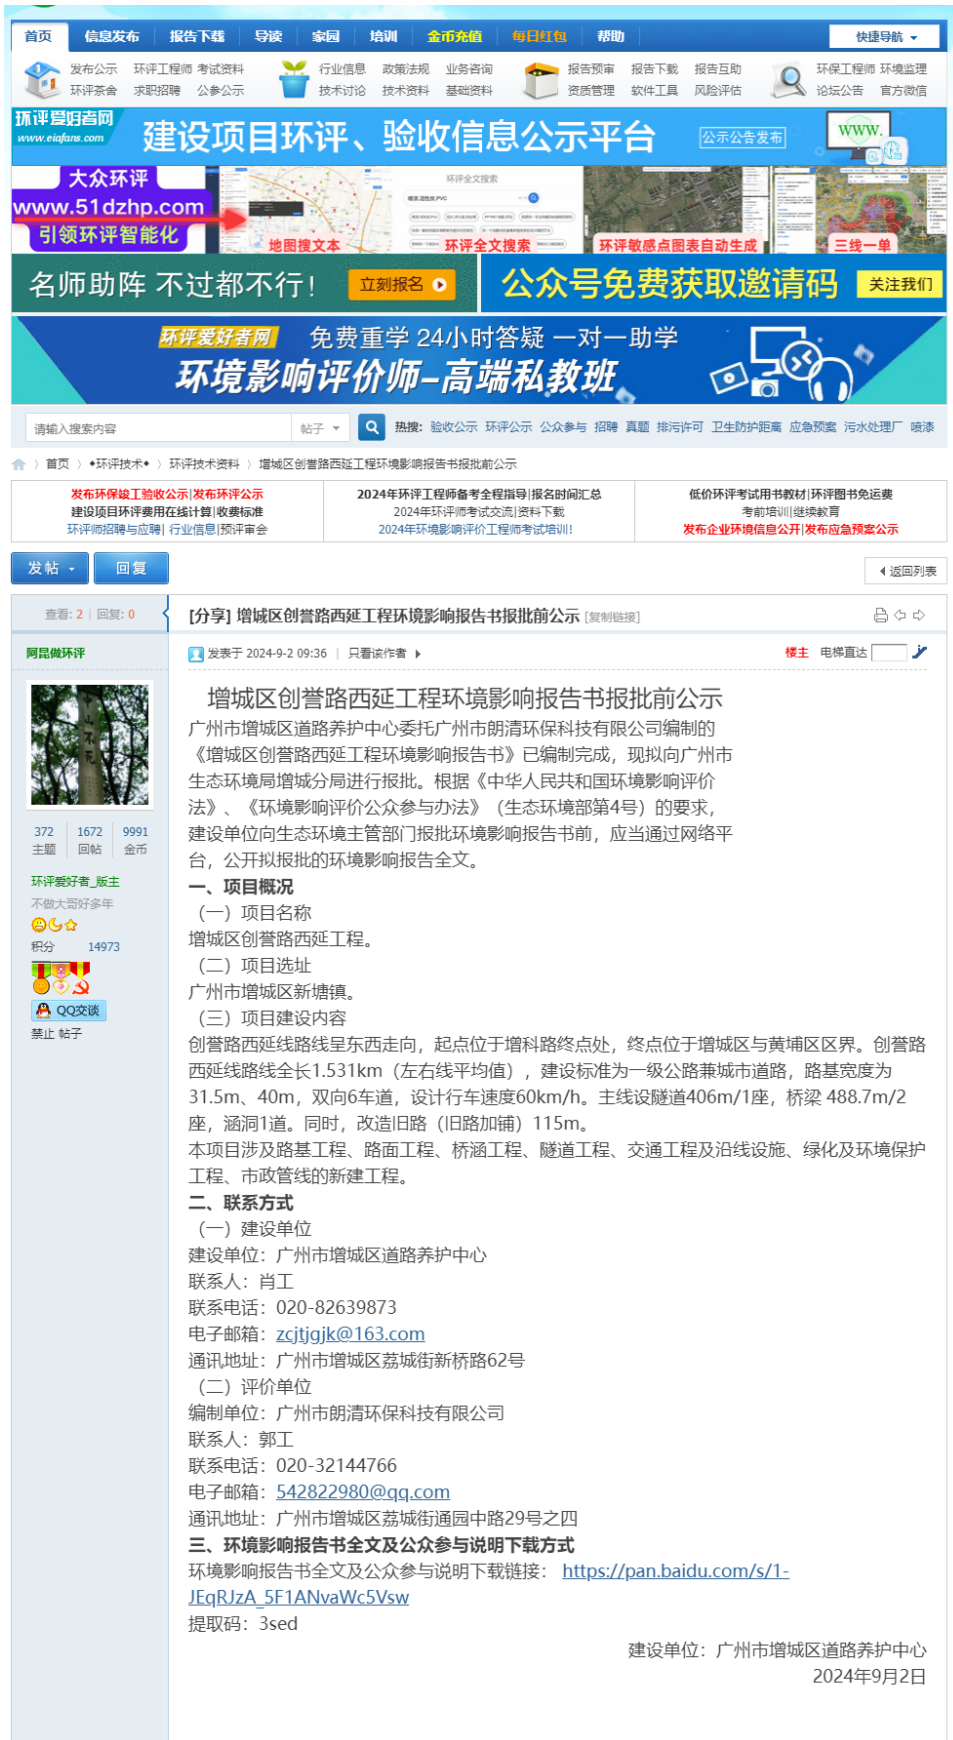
首页 信息发布 报告下载 导读 家园 培训 金币充值 每日红包 帮助 快捷导航

发布公示 环评工程师 考试资料 环评茶舍 求职招聘 公参公示 行业信息 政策法规 业务咨询 技术讨论 技术资料 基础资料 报告预审 报告下载 报告互助 资质管理 软件工具 风险评估 环保工程师 环境监理 论坛公告 官方微信

环评爱好者网 www.eiafans.com 建设项目环评、验收信息公示平台 公示公告发布 www.

大众环评 www.51dzhp.com 引领环评智能化 地图搜文本 环评全文搜索 环评敏感点图表自动生成 三线一单

名师助阵 不过都不行！ 立刻报名 公众号免费获取邀请码 关注我们

环评爱好者网 免费重学 24小时答疑 一对一助学 环境影响评价师–高端私教班

请输入搜索内容 帖子 热搜: 验收公示 环评公示 公众参与 招聘 真题 排污许可 卫生防护距离 应急预案 污水处理厂 喷漆

首页 › •环评技术• › 环评技术资料 › 增城区创誉路西延工程环境影响报告书报批前公示

发布环保竣工验收公示|发布环评公示 建设项目环评费用在线计算|收费标准 环评师招聘与应聘| 行业信息|预评审会
2024年环评工程师备考全程指导|报名时间汇总 2024年环评师考试交流|资料下载 2024年环境影响评价工程师考试培训!
低价环评考试用书教材|环评图书免运费 考前培训|继续教育 发布企业环境信息公开|发布应急预案公示

发帖 回复 返回列表

查看: 2 | 回复: 0 [分享] 增城区创誉路西延工程环境影响报告书报批前公示 [复制链接]

阿昆做环评 发表于 2024-9-2 09:36 | 只看该作者 楼主 电梯直达

372 主题 1672 回帖 9991 金币
环评爱好者_版主
不做大哥好多年
积分 14973
QQ交谈
禁止 帖子

增城区创誉路西延工程环境影响报告书报批前公示
广州市增城区道路养护中心委托广州市朗清环保科技有限公司编制的《增城区创誉路西延工程环境影响报告书》已编制完成，现拟向广州市生态环境局增城分局进行报批。根据《中华人民共和国环境影响评价法》、《环境影响评价公众参与办法》（生态环境部第4号）的要求，建设单位向生态环境主管部门报批环境影响报告书前，应当通过网络平台，公开拟报批的环境影响报告全文。
一、项目概况
（一）项目名称
增城区创誉路西延工程。
（二）项目选址
广州市增城区新塘镇。
（三）项目建设内容
创誉路西延线路线呈东西走向，起点位于增科路终点处，终点位于增城区与黄埔区区界。创誉路西延线路线全长1.531km（左右线平均值），建设标准为一级公路兼城市道路，路基宽度为31.5m、40m，双向6车道，设计行车速度60km/h。主线设隧道406m/1座，桥梁 488.7m/2座，涵洞1道。同时，改造旧路（旧路加铺）115m。
本项目涉及路基工程、路面工程、桥涵工程、隧道工程、交通工程及沿线设施、绿化及环境保护工程、市政管线的新建工程。
二、联系方式
（一）建设单位
建设单位：广州市增城区道路养护中心
联系人：肖工
联系电话：020-82639873
电子邮箱：zcjtjgjk@163.com
通讯地址：广州市增城区荔城街新桥路62号
（二）评价单位
编制单位：广州市朗清环保科技有限公司
联系人：郭工
联系电话：020-32144766
电子邮箱：542822980@qq.com
通讯地址：广州市增城区荔城街通园中路29号之四
三、环境影响报告书全文及公众参与说明下载方式
环境影响报告书全文及公众参与说明下载链接：https://pan.baidu.com/s/1-JEqRJzA_5F1ANvaWc5Vsw
提取码：3sed
建设单位：广州市增城区道路养护中心
2024年9月2日